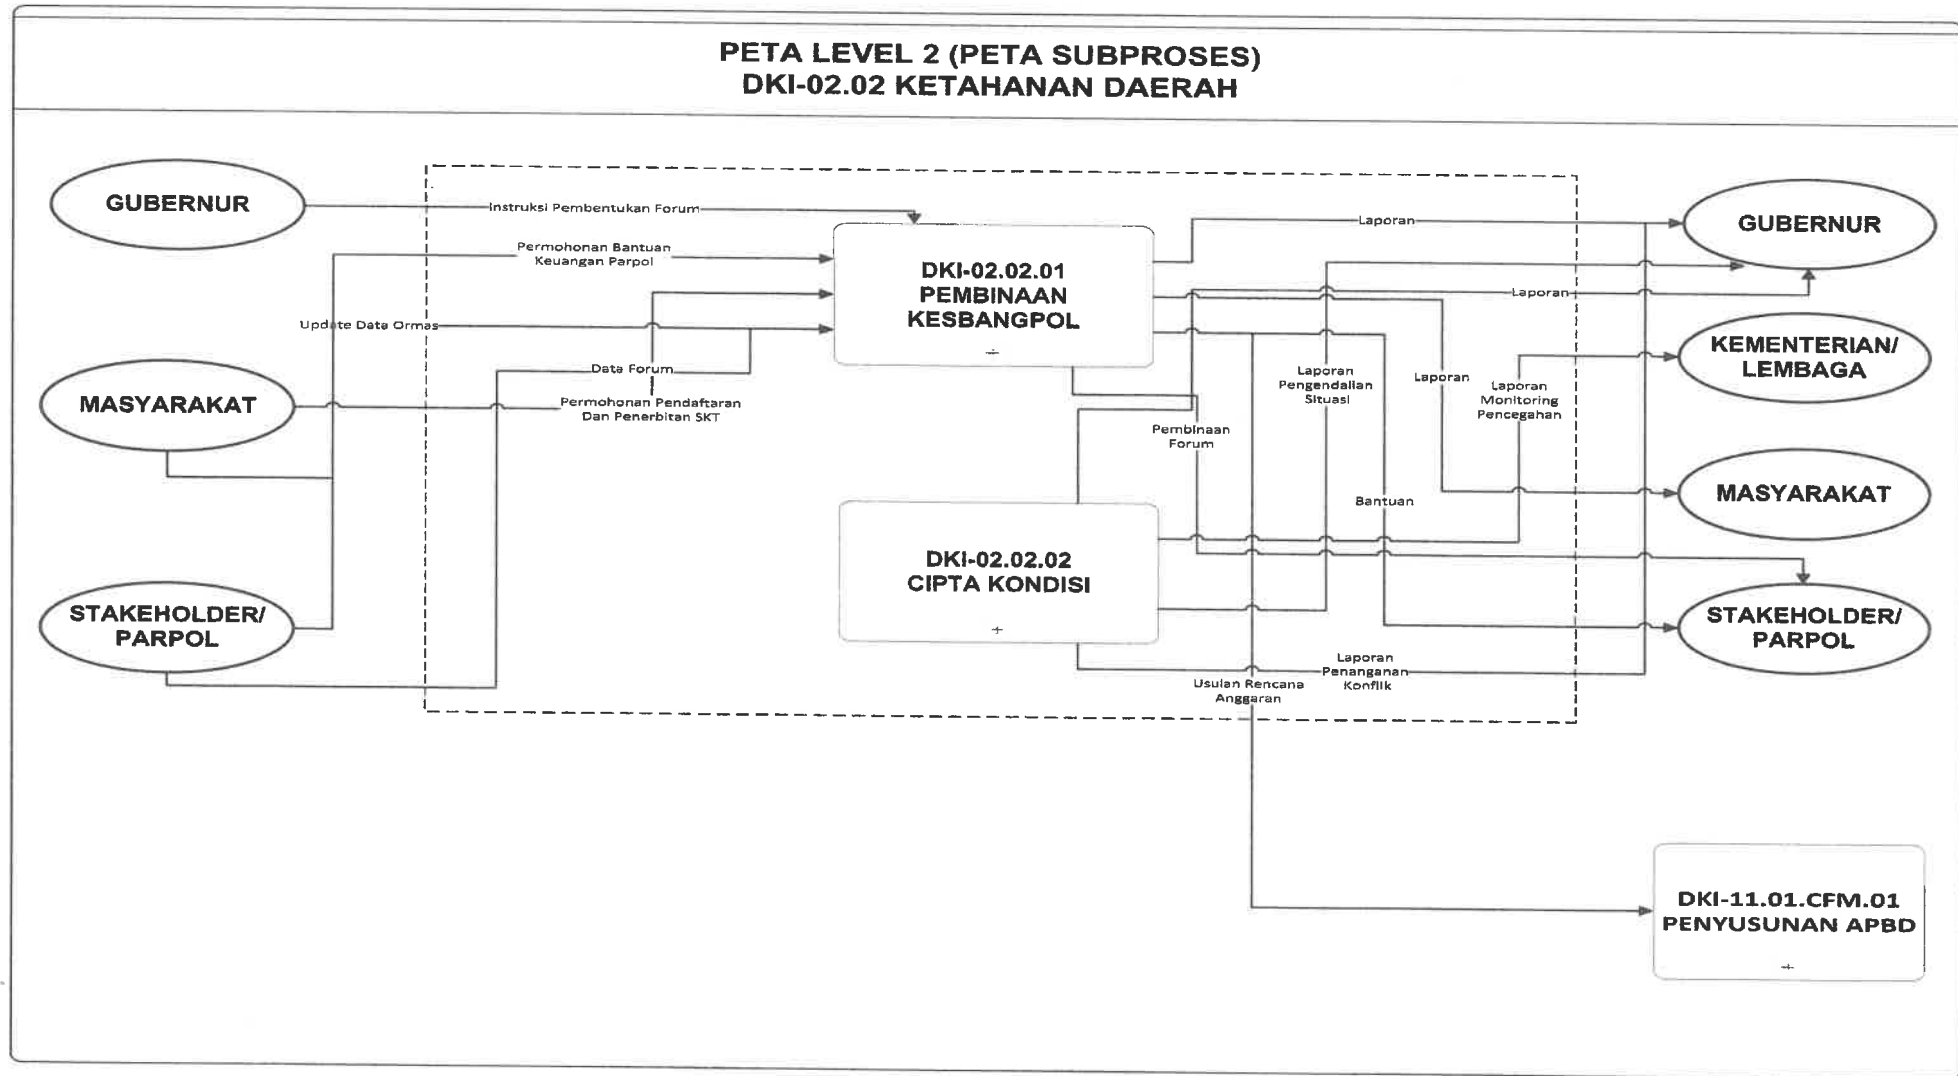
PETA LEVEL 2 (PETA SUBPROSES)
DKI-02.02 KETAHANAN DAERAH

GUBERNUR

MASYARAKAT

STAKEHOLDER/ PARPOL

Instruksi Pembentukan Forum

Permohonan Bantuan Keuangan Parpol

Update Data Ormas

Data Forum

Permohonan Pendaftaran Dan Penerbitan SKT

DKI-02.02.01 PEMBINAAN KESBANGPOL

DKI-02.02.02 CIPTA KONDISI

Laporan

Laporan

Laporan Pengendalian Situasi

Laporan

Laporan Monitoring Pencegahan

Pembinaan Forum

Bantuan

Laporan Penanganan Konflik

Usulan Rencana Anggaran

GUBERNUR

KEMENTERIAN/ LEMBAGA

MASYARAKAT

STAKEHOLDER/ PARPOL

DKI-11.01.CFM.01 PENYUSUNAN APBD